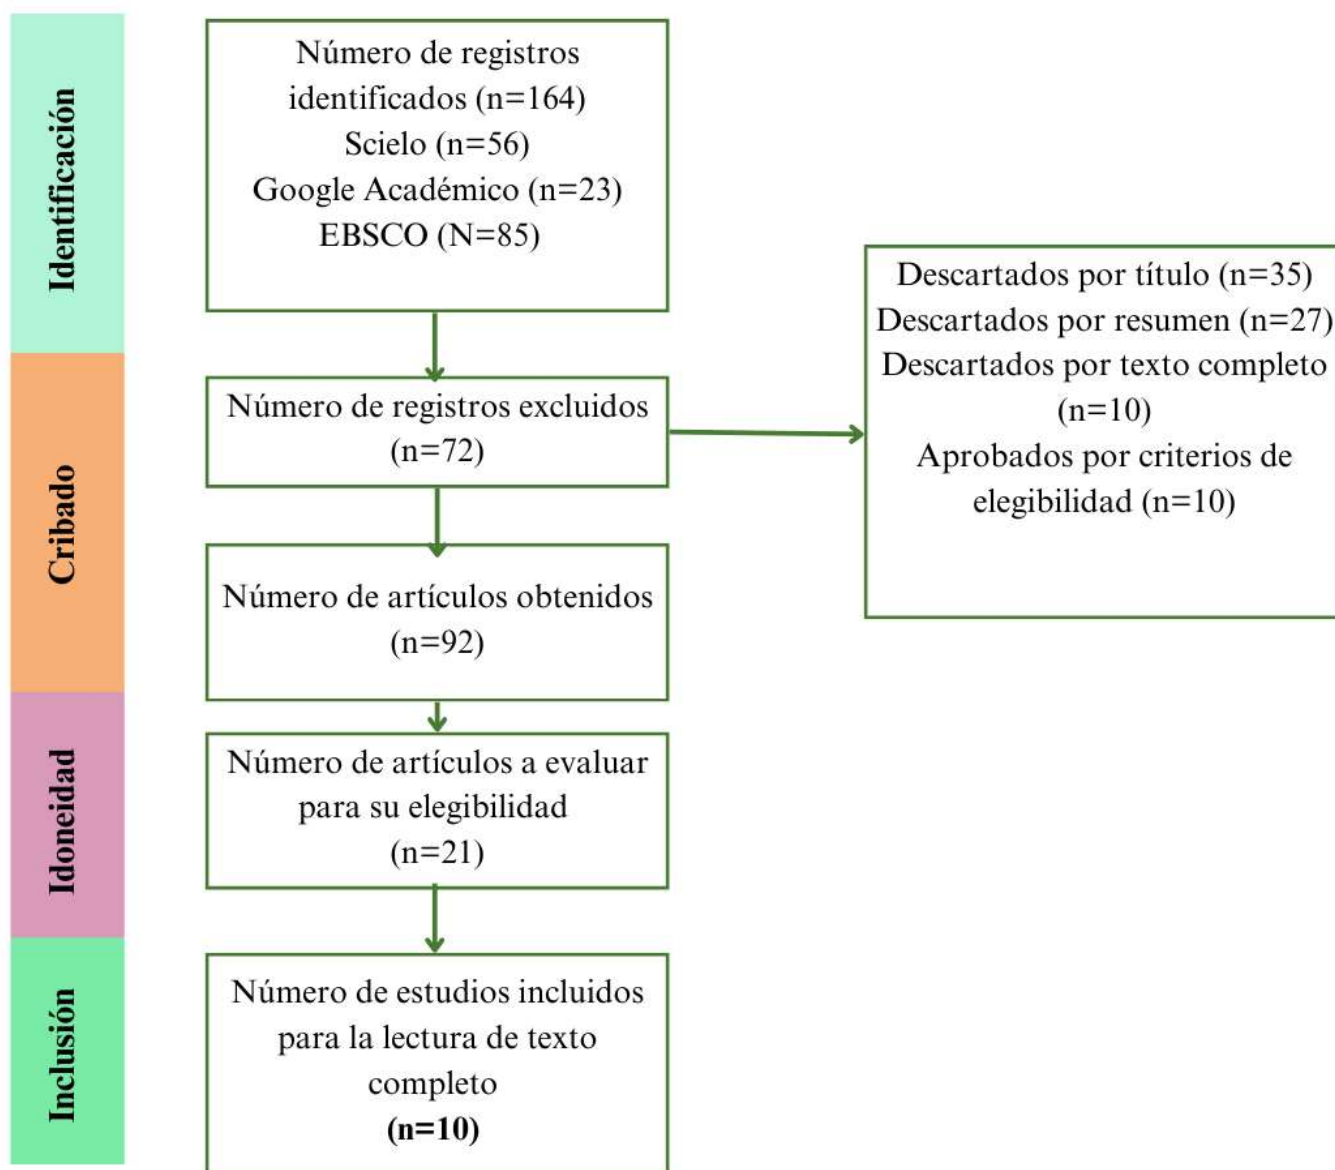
Identificación

Número de registros identificados (n=164)
Scielo (n=56)
Google Académico (n=23)
EBSCO (N=85)

Descartados por título (n=35)
Descartados por resumen (n=27)
Descartados por texto completo (n=10)
Aprobados por criterios de elegibilidad (n=10)

Cribado

Número de registros excluidos (n=72)

Número de artículos obtenidos (n=92)

Idoneidad

Número de artículos a evaluar para su elegibilidad (n=21)

Inclusión

Número de estudios incluidos para la lectura de texto completo
**(n=10)**